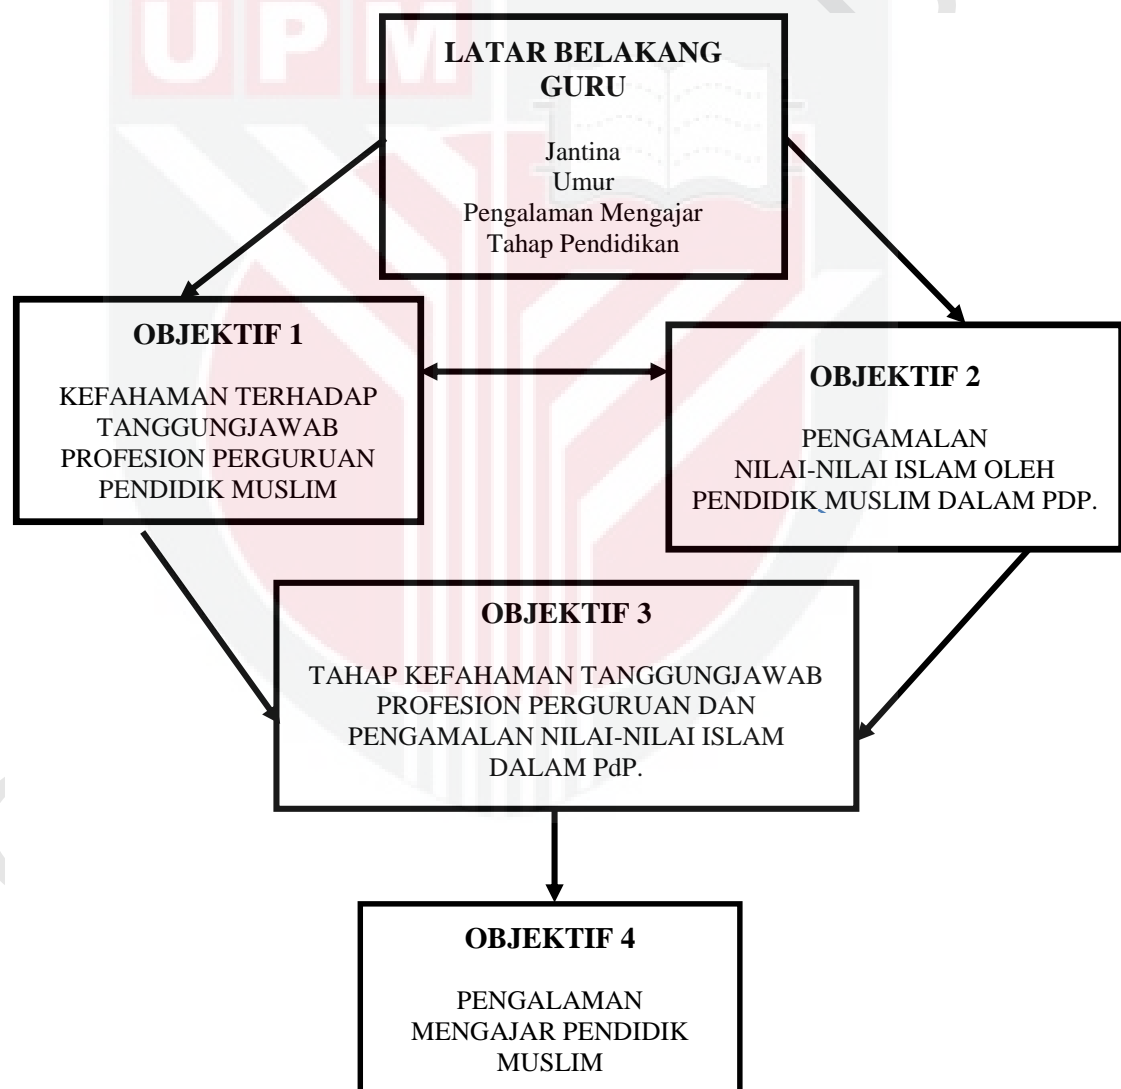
UPM

LATAR BELAKANG GURU

Jantina
Umur
Pengalaman Mengajar
Tahap Pendidikan

OBJEKTIF 1

KEFAHAMAN TERHADAP TANGGUNGJAWAB PROFESION PERGURUAN PENDIDIK MUSLIM

OBJEKTIF 2

PENGAMALAN NILAI-NILAI ISLAM OLEH PENDIDIK MUSLIM DALAM PDP.

OBJEKTIF 3

TAHAP KEFAHAMAN TANGGUNGJAWAB PROFESION PERGURUAN DAN PENGAMALAN NILAI-NILAI ISLAM DALAM PdP.

OBJEKTIF 4

PENGALAMAN MENGAJAR PENDIDIK MUSLIM